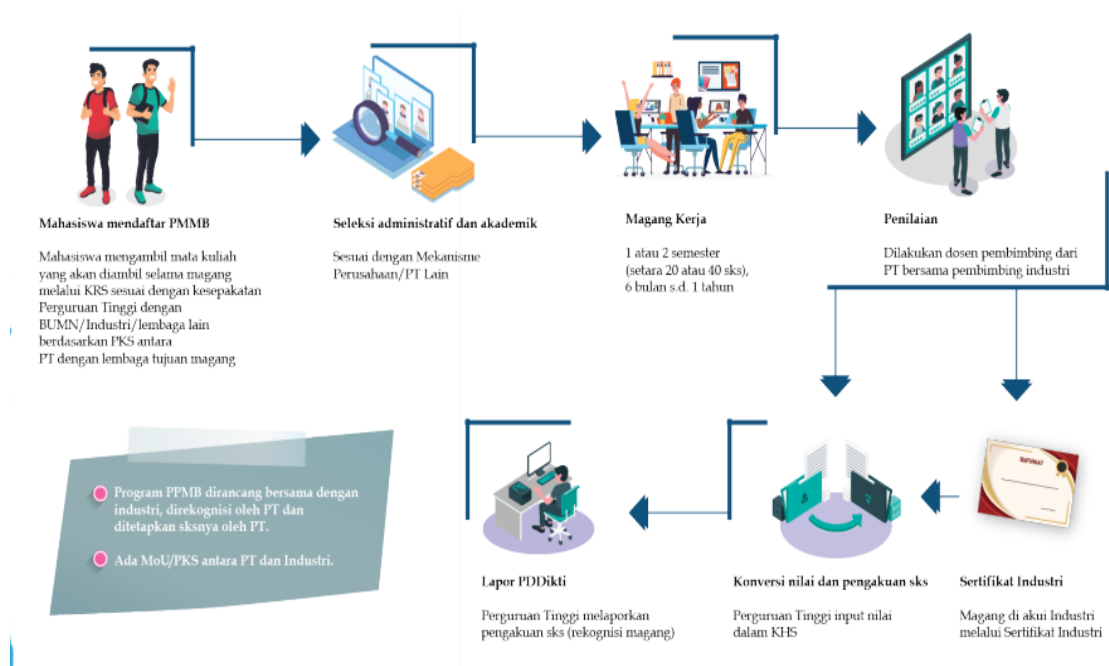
Mahasiswa mendaftar PMMB

Mahasiswa mengambil mata kuliah yang akan diambil selama magang melalui KRS sesuai dengan kesepakatan Perguruan Tinggi dengan BUMN/Industri/lembaga lain berdasarkan PKS antara PT dengan lembaga tujuan magang

Seleksi administratif dan akademik

Sesuai dengan Mekanisme Perusahaan/PT Lain

Magang Kerja

1 atau 2 semester (setara 20 atau 40 sks), 6 bulan s.d. 1 tahun

Penilaian

Dilakukan dosen pembimbing dari PT bersama pembimbing industri

Program PPMB dirancang bersama dengan industri, direkognisi oleh PT dan ditetapkan sksnya oleh PT.

Ada MoU/PKS antara PT dan Industri.

Lapor PDDikti

Perguruan Tinggi melaporkan pengakuan sks (rekognisi magang)

Konversi nilai dan pengakuan sks

Perguruan Tinggi input nilai dalam KHS

SERTIFIKAT

Sertifikat Industri

Magang di akui Industri melalui Sertifikat Industri